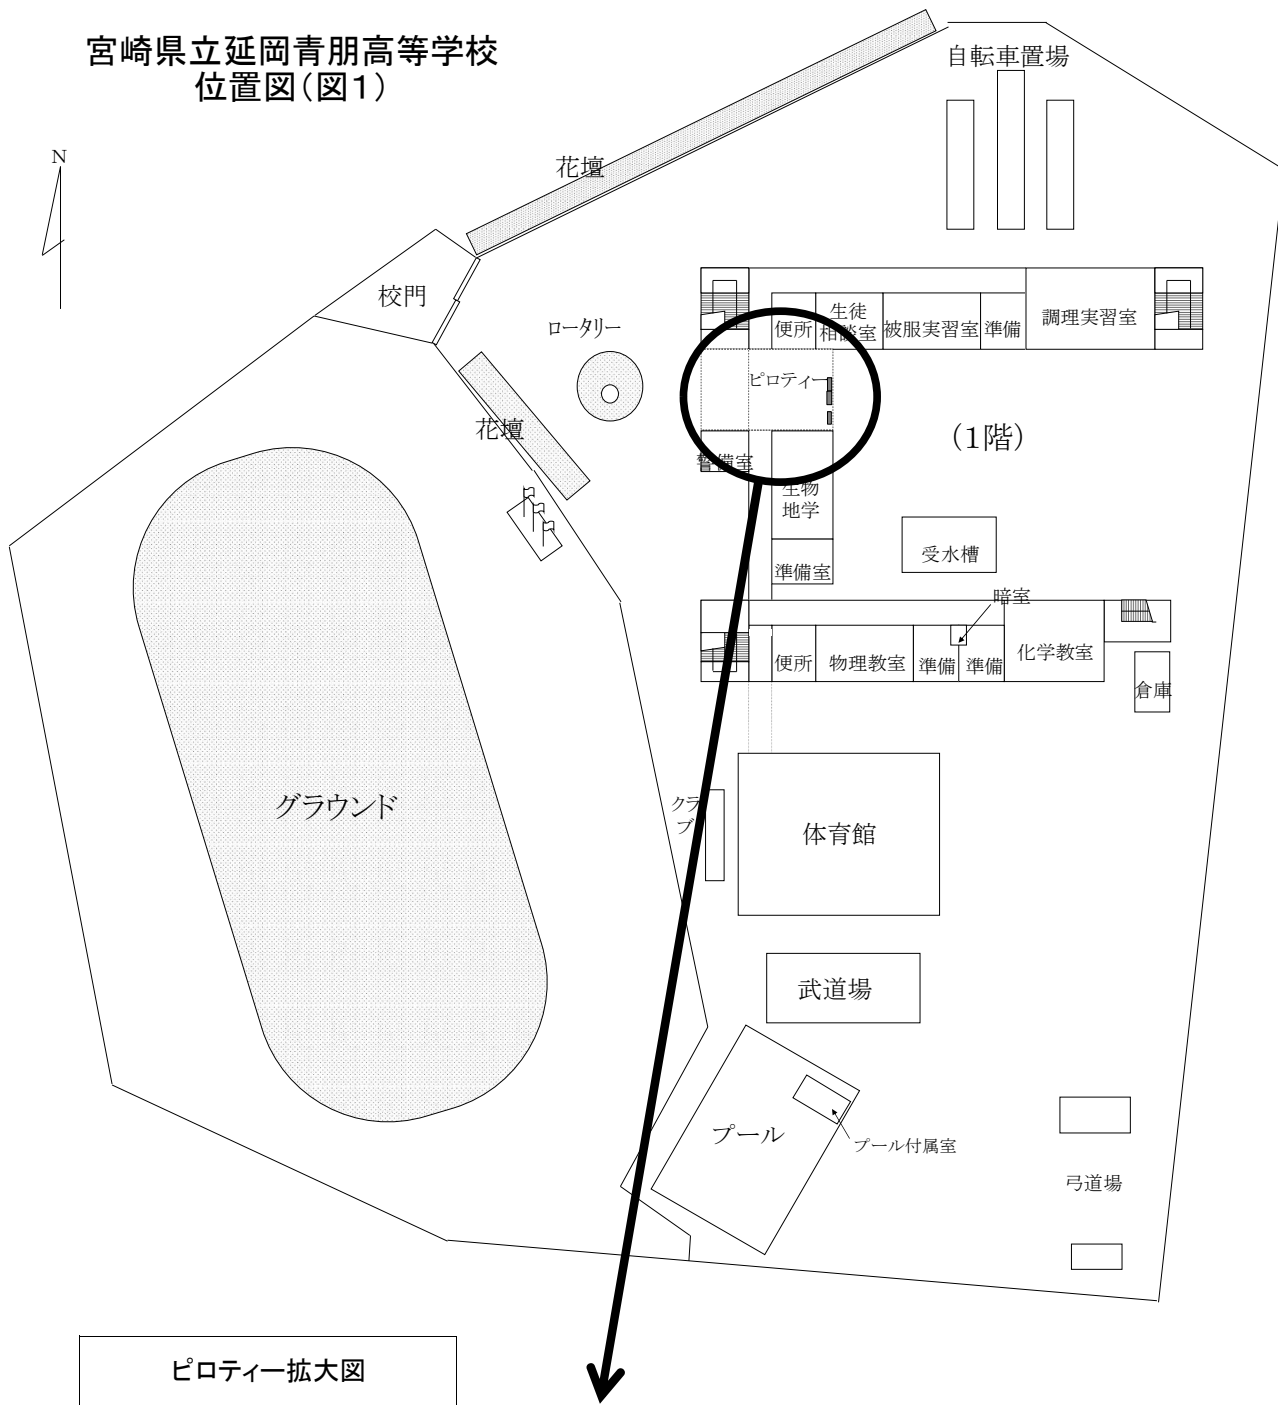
宮崎県立延岡青朋高等学校
位置図（図1）

N

花壇

自転車置場

校門

ロータリー

花壇

便所

生徒相談室

被服実習室

準備

調理実習室

ピロティー

（1階）

警備室

生物地学

準備室

受水槽

暗室

便所

物理教室

準備

準備

化学教室

倉庫

グラウンド

クラブ

体育館

武道場

プール

プール付属室

弓道場

ピロティー拡大図